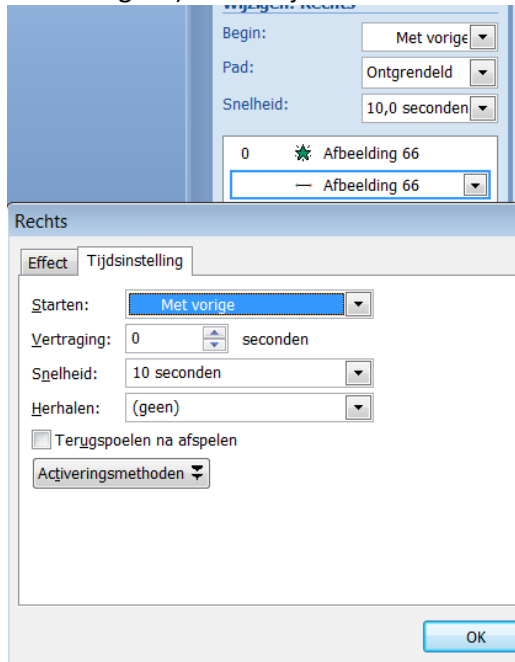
Wijzigen: Rechts
Begin: Met vorige
Pad: Ontgrendeld
Snelheid: 10,0 seconden
0 Afbeelding 66
Afbeelding 66

Rechts
Effect Tijdsinstelling
Starten: Met vorige
Vertraging: 0 seconden
Snelheid: 10 seconden
Herhalen: (geen)
Terugspoelen na afspelen
Activeringsmethoden
OK